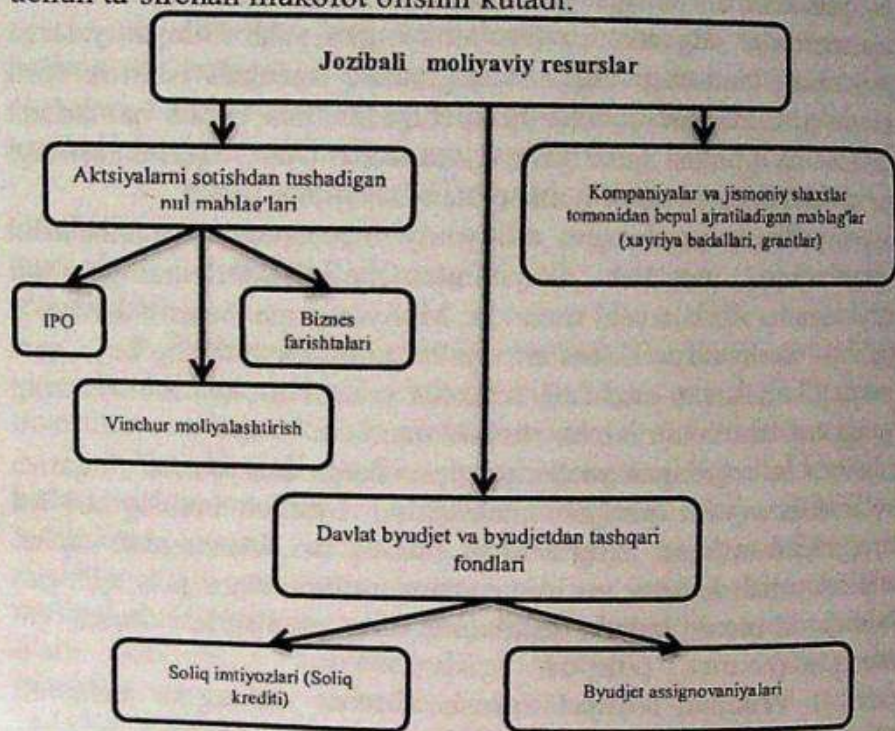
Jozibali moliyaviy resurslar

Aktsiyalarni sotishdan tushadigan pul mablag'lari

Kompaniyalar va jismoniy shaxslar tomonidan bepul ajratiladigan mablag'lar (xayriya badallari, grantlar)

IPO

Biznes farishtalari

Vinchur moliyalashtirish

Davlat byudjet va byudjetdan tashqari fondlari

Soliq imtiyozlari (Soliq krediti)

Byudjet assignovaniyalari